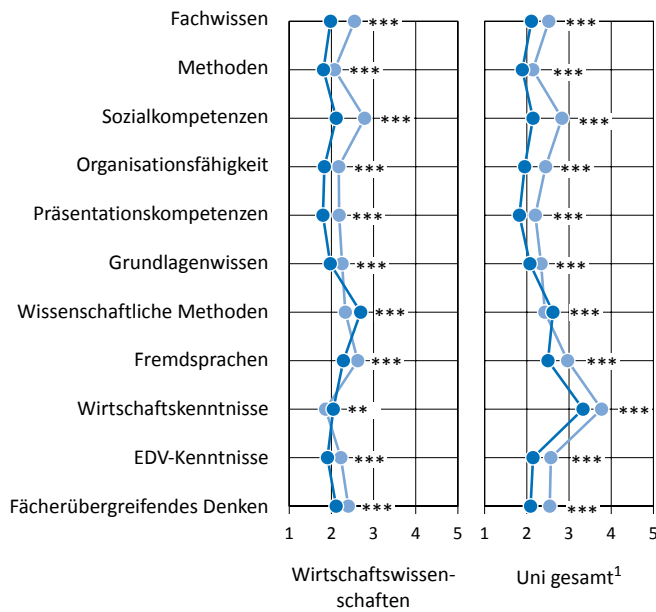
Fachwissen
Methoden
Sozialkompetenzen
Organisationsfähigkeit
Präsentationskompetenzen
Grundlagenwissen
Wissenschaftliche Methoden
Fremdsprachen
Wirtschaftskenntnisse
EDV-Kenntnisse
Fächerübergreifendes Denken

***
***
***
***
***
***
***
***
**
***
***

1 2 3 4 5

Wirtschaftswissenschaften

***
***
***
***
***
***
***
***
***
***
***

1 2 3 4 5

Uni gesamt$^1$